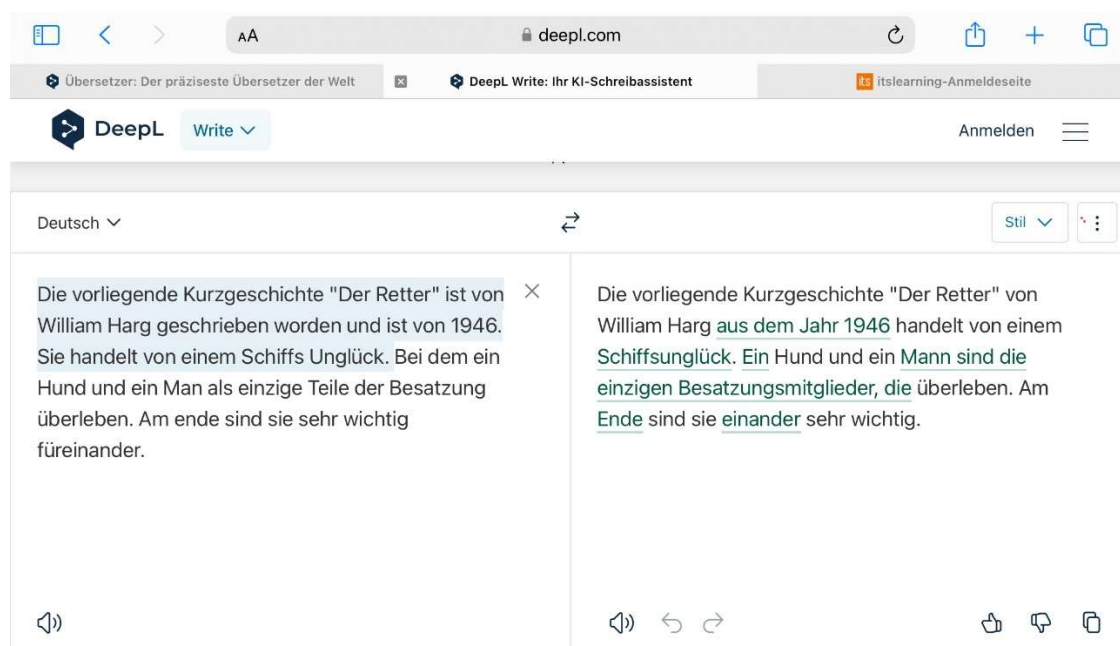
AA deepl.com

Übersetzer: Der präziseste Übersetzer der Welt

DeepL Write: Ihr KI-Schreibassistent

its itslearning-Anmeldeseite

DeepL Write

Anmelden

Deutsch

Stil

Die vorliegende Kurzgeschichte "Der Retter" ist von William Harg geschrieben worden und ist von 1946. Sie handelt von einem Schiffs Unglück. Bei dem ein Hund und ein Man als einzige Teile der Besatzung überleben. Am ende sind sie sehr wichtig füreinander.

Die vorliegende Kurzgeschichte "Der Retter" von William Harg aus dem Jahr 1946 handelt von einem Schiffsunglück. Ein Hund und ein Mann sind die einzigen Besatzungsmitglieder, die überleben. Am Ende sind sie einander sehr wichtig.